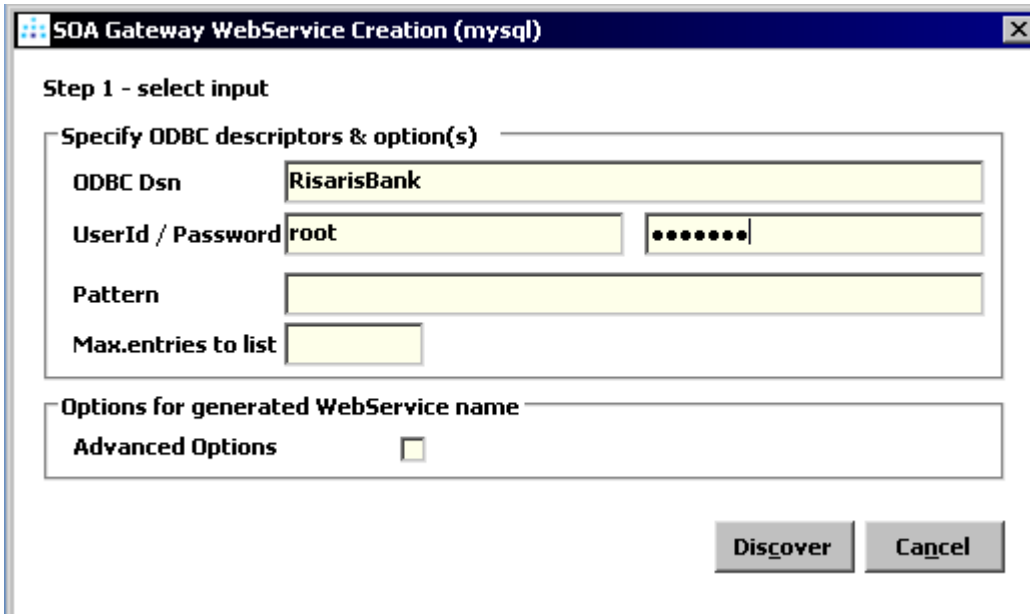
SOA Gateway WebService Creation (mysql)

Step 1 - select input

Specify ODBC descriptors & option(s)

ODBC Dsn RisarisBank

UserId / Password root •••••••

Pattern

Max.entries to list

Options for generated WebService name

Advanced Options

Discover Cancel